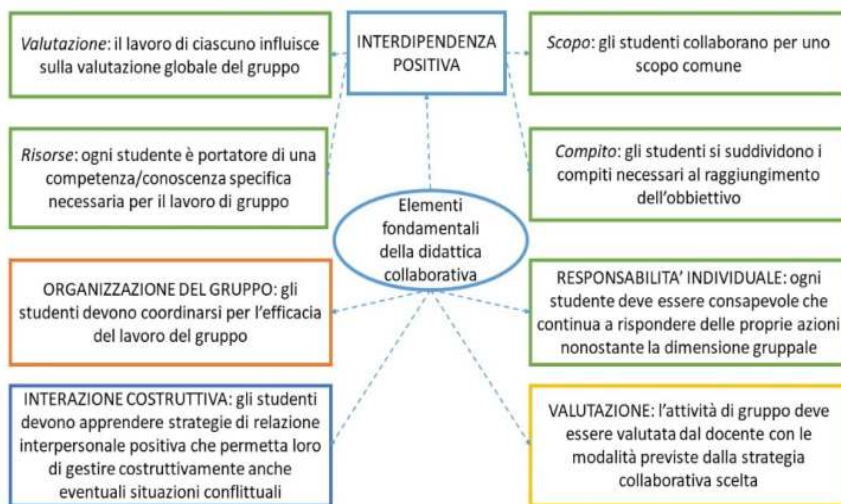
INTERDIPENDENZA POSITIVA

Valutazione: il lavoro di ciascuno influisce sulla valutazione globale del gruppo

Scopo: gli studenti collaborano per uno scopo comune

Risorse: ogni studente è portatore di una competenza/conoscenza specifica necessaria per il lavoro di gruppo

Compito: gli studenti si suddividono i compiti necessari al raggiungimento dell'obbiettivo

Elementi fondamentali della didattica collaborativa

ORGANIZZAZIONE DEL GRUPPO: gli studenti devono coordinarsi per l'efficacia del lavoro del gruppo

RESPONSABILITA' INDIVIDUALE: ogni studente deve essere consapevole che continua a rispondere delle proprie azioni nonostante la dimensione gruppale

INTERAZIONE COSTRUTTIVA: gli studenti devono apprendere strategie di relazione interpersonale positiva che permetta loro di gestire costruttivamente anche eventuali situazioni conflittuali

VALUTAZIONE: l'attività di gruppo deve essere valutata dal docente con le modalità previste dalla strategia collaborativa scelta